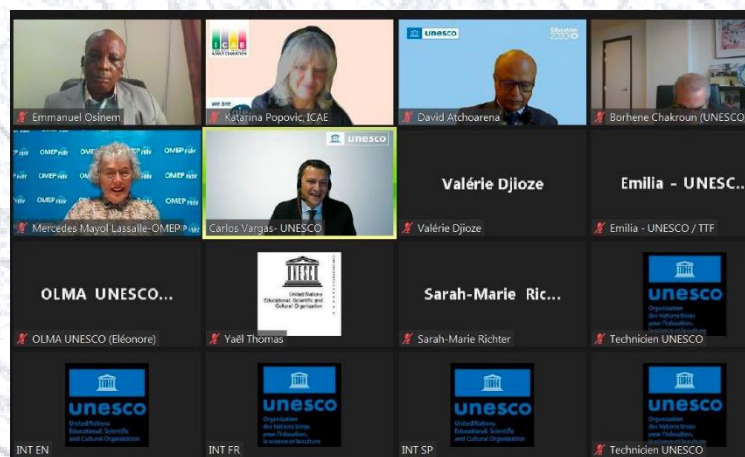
Emmanuel Osinem

ICAE ADULT EDUCATION

we are

Katarina Popovic, ICAE

unesco

Education 2030

David Atchoarena

Borhene Chakroun (UNESCO

OMEP

Mercedes Mayol Lassalle-OMEP P

unesco

Carlos Vargas- UNESCO

Valérie Djioze

Valérie Djioze

Emilia - UNESC...

Emilia - UNESCO / TTF

OLMA UNESCO...

OLMA UNESCO (Eléonore)

United Nations Educational, Scientific and Cultural Organization

Yaël Thomas

Sarah-Marie Ric...

Sarah-Marie Richter

unesco

Organisation des Nations Unies pour l'éducation, la science et la culture

Technicien UNESCO

unesco

United Nations Educational, Scientific and Cultural Organization

INT EN

unesco

Organisation des Nations Unies pour l'éducation, la science et la culture

INT FR

unesco

United Nations Educational, Scientific and Cultural Organization

INT SP

unesco

Organisation des Nations Unies pour l'éducation, la science et la culture

Technicien UNESCO